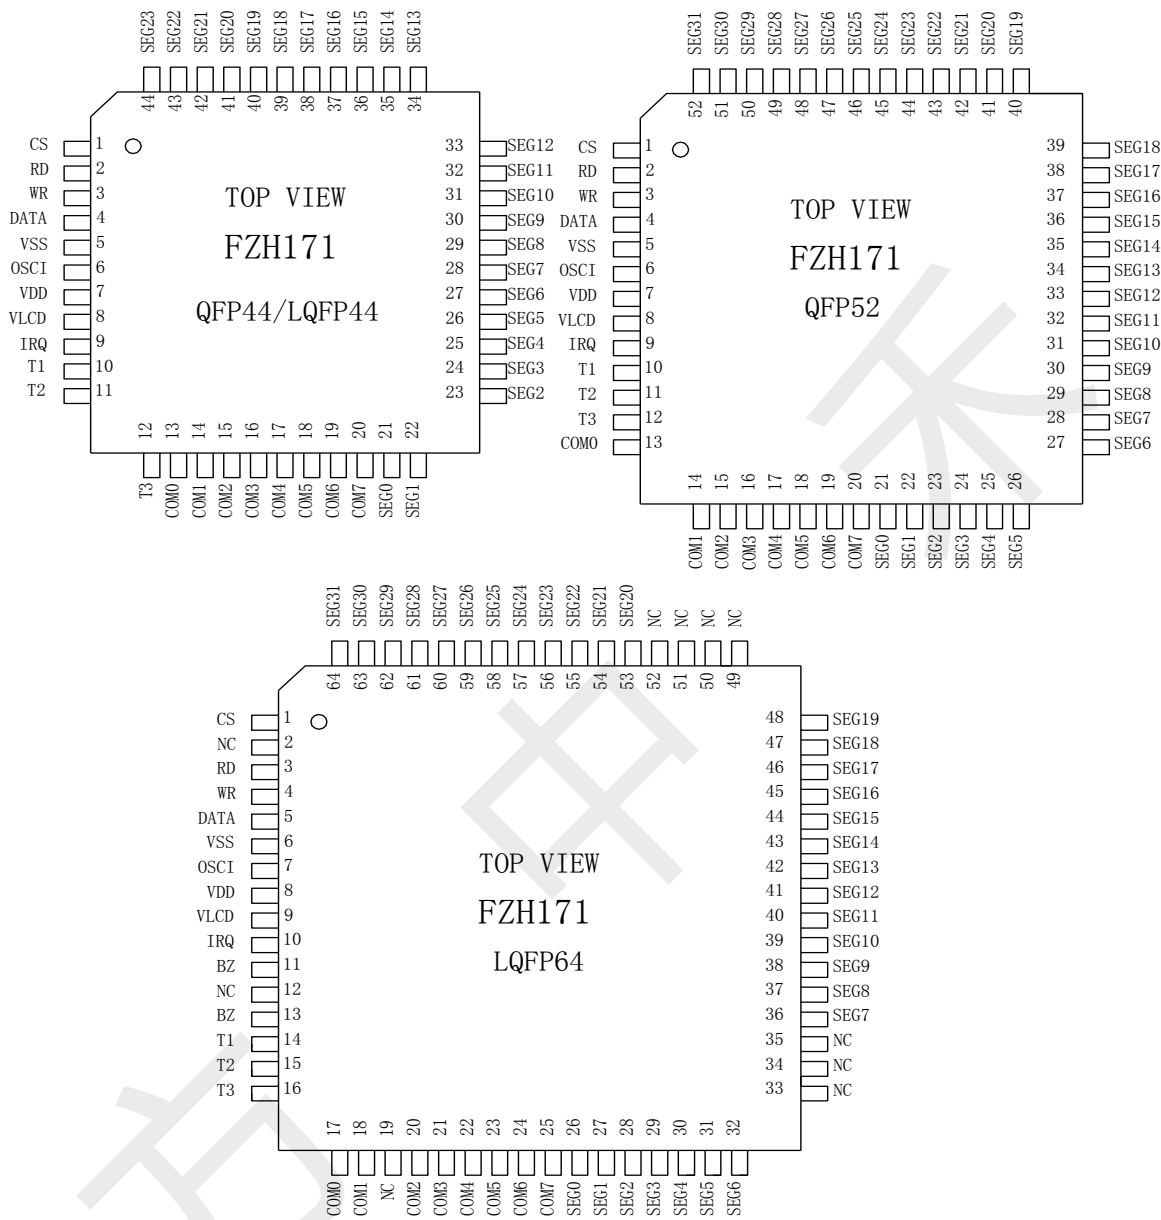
SEG23 SEG22 SEG21 SEG20 SEG19 SEG18 SEG17 SEG16 SEG15 SEG14 SEG13
44 43 42 41 40 39 38 37 36 35 34

CS 1
RD 2
WR 3
DATA 4
VSS 5
OSCI 6
VDD 7
VLCD 8
IRQ 9
T1 10
T2 11

33 SEG12
32 SEG11
31 SEG10
30 SEG9
29 SEG8
28 SEG7
27 SEG6
26 SEG5
25 SEG4
24 SEG3
23 SEG2

TOP VIEW
FZH171
QFP44/LQFP44

12 13 14 15 16 17 18 19 20 21 22
T3 COM0 COM1 COM2 COM3 COM4 COM5 COM6 COM7 SEG0 SEG1

SEG31 SEG30 SEG29 SEG28 SEG27 SEG26 SEG25 SEG24 SEG23 SEG22 SEG21 SEG20 SEG19
52 51 50 49 48 47 46 45 44 43 42 41 40

CS 1
RD 2
WR 3
DATA 4
VSS 5
OSCI 6
VDD 7
VLCD 8
IRQ 9
T1 10
T2 11
T3 12
COM0 13

39 SEG18
38 SEG17
37 SEG16
36 SEG15
35 SEG14
34 SEG13
33 SEG12
32 SEG11
31 SEG10
30 SEG9
29 SEG8
28 SEG7
27 SEG6

TOP VIEW
FZH171
QFP52

14 15 16 17 18 19 20 21 22 23 24 25 26
COM1 COM2 COM3 COM4 COM5 COM6 COM7 SEG0 SEG1 SEG2 SEG3 SEG4 SEG5

SEG31 SEG30 SEG29 SEG28 SEG27 SEG26 SEG25 SEG24 SEG23 SEG22 SEG21 SEG20 NC NC NC NC
64 63 62 61 60 59 58 57 56 55 54 53 52 51 50 49

CS 1
NC 2
RD 3
WR 4
DATA 5
VSS 6
OSCI 7
VDD 8
VLCD 9
IRQ 10
BZ 11
NC 12
BZ 13
T1 14
T2 15
T3 16

48 SEG19
47 SEG18
46 SEG17
45 SEG16
44 SEG15
43 SEG14
42 SEG13
41 SEG12
40 SEG11
39 SEG10
38 SEG9
37 SEG8
36 SEG7
35 NC
34 NC
33 NC

TOP VIEW
FZH171
LQFP64

17 18 19 20 21 22 23 24 25 26 27 28 29 30 31 32
COM0 COM1 NC COM2 COM3 COM4 COM5 COM6 COM7 SEG0 SEG1 SEG2 SEG3 SEG4 SEG5 SEG6